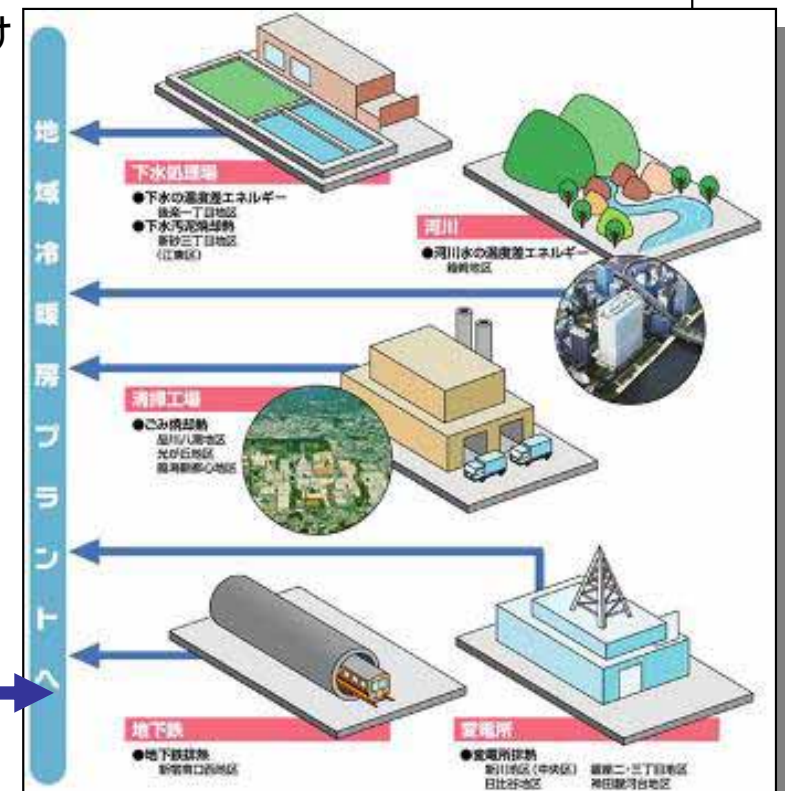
す

地域冷暖房プラントへ

下水処理場
●下水の温度差エネルギー
後楽一丁目地区
●下水汚泥焼却熱
新砂三丁目地区
(江東区)

河川
●河川水の温度差エネルギー
箱崎地区

清掃工場
●ごみ焼却熱
品川八潮地区
光が丘地区
臨海副都心地区

地下鉄
●地下鉄排熱
新宿南口西地区

変電所
●変電所排熱
新川地区(中央区)
日比谷地区
銀座二・三丁目地区
神田駿河台地区